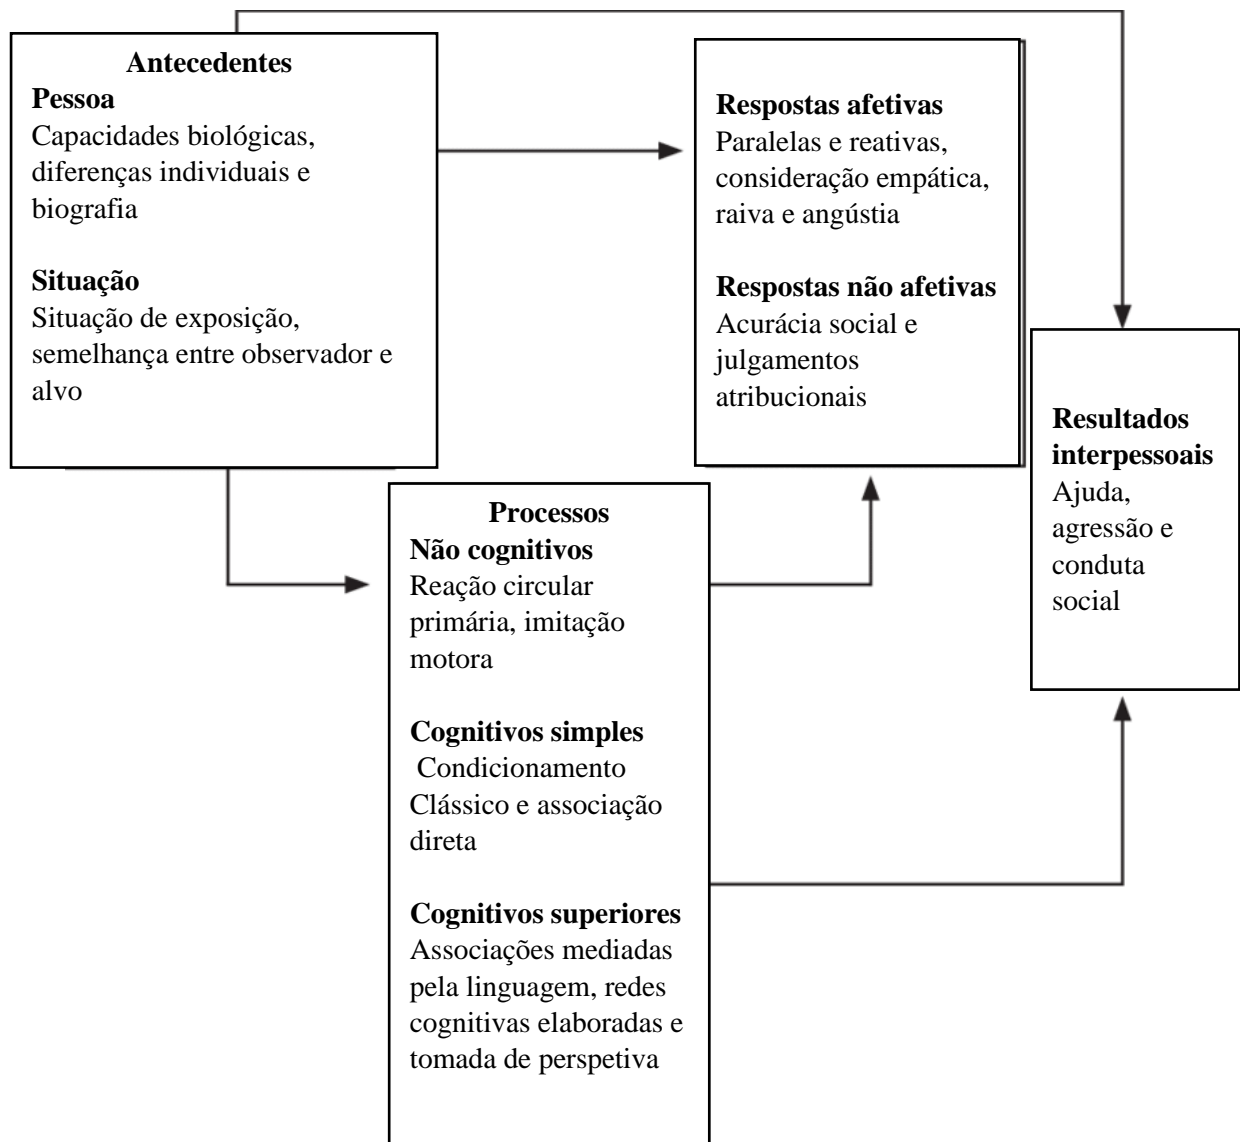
Antecedentes
Pessoa
Capacidades biológicas, diferenças individuais e biografia

Situação
Situação de exposição, semelhança entre observador e alvo

Respostas afetivas
Paralelas e reativas, consideração empática, raiva e angústia

Respostas não afetivas
Acurácia social e julgamentos atribucionais

Resultados interpessoais
Ajuda, agressão e conduta social

Processos
Não cognitivos
Reação circular primária, imitação motora

Cognitivos simples
Condicionamento Clássico e associação direta

Cognitivos superiores
Associações mediadas pela linguagem, redes cognitivas elaboradas e tomada de perspetiva